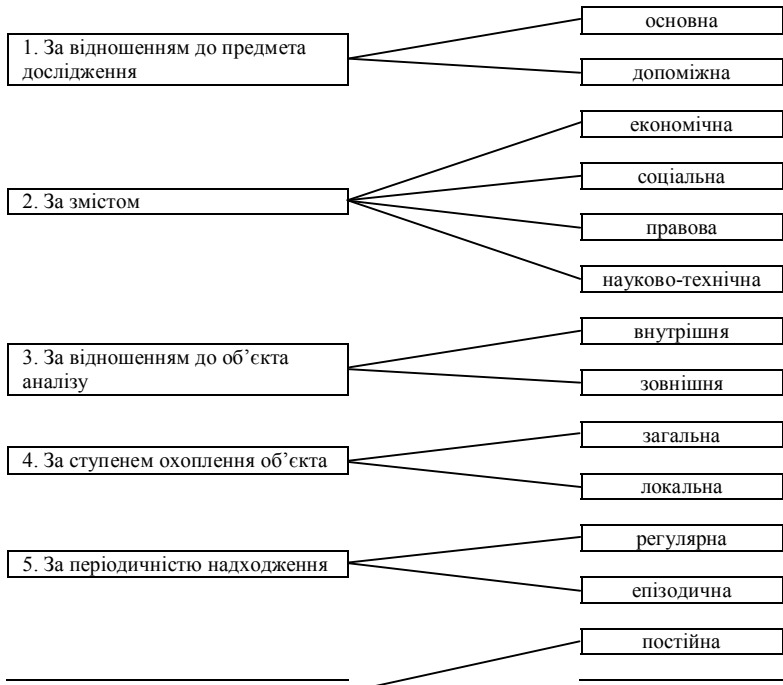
1. За відношенням до предмета дослідження

основна

допоміжна

2. За змістом

економічна

соціальна

правова

науково-технічна

3. За відношенням до об’єкта аналізу

внутрішня

зовнішня

4. За ступенем охоплення об’єкта

загальна

локальна

5. За періодичністю надходження

регулярна

епізодична

постійна